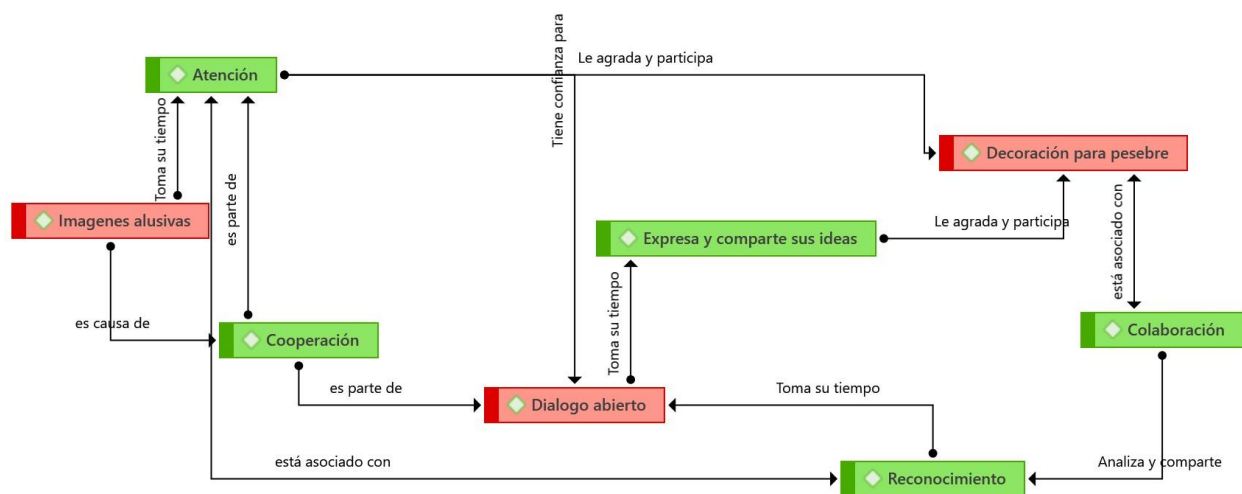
Atención

Le agrada y participa

Tiene confianza para

Decoración para pesebre

Toma su tiempo

es parte de

Imagenes alusivas

Expresa y comparte sus ideas

Le agrada y participa

está asociado con

Toma su tiempo

es causa de

Cooperación

Colaboración

es parte de

Dialogo abierto

Toma su tiempo

está asociado con

Reconocimiento

Analiza y comparte